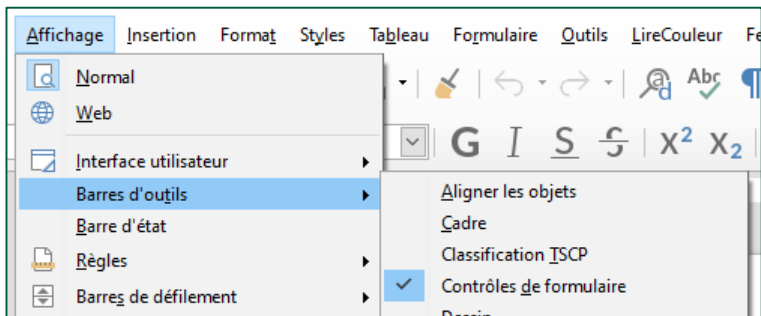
Affichage Insertion Format Styles Tableau Formulaire Outils LireCouleur Fe

Normal
Web
Interface utilisateur
Barres d'outils
Barre d'état
Règles
Barres de défilement

Aligner les objets
Cadre
Classification TSCP
Contrôles de formulaire
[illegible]

G I S S $X^2$ $X_2$
Abc